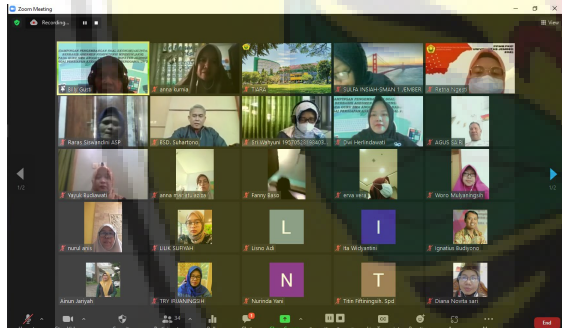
Zoom Meeting

Recording...

View

Siti Gusti
anna kumia
TAMA
SULFA INSANI-SMAN 1 JEMBER
Retna ngesti

Raras Siswandini ASP
BSD. Suhartono
Sri Wahyuni 197205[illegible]
Dwi Herlindawati
AGUS S.P

Vajuki Budiawati
anna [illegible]
Fanny Baso
ana vera
Woro Mulyaningsih

nurul anis
LILIK SURYAH
Lisno Adi
ita Widyantini
Ignatius Budiyono

L
I

Ainun Jariyah
TRY PUJANINGSIH
Nurinda Yani
Tike Fitriningsih, Spd
Diana Novita sari

N
T

1/2
1/2

34

End